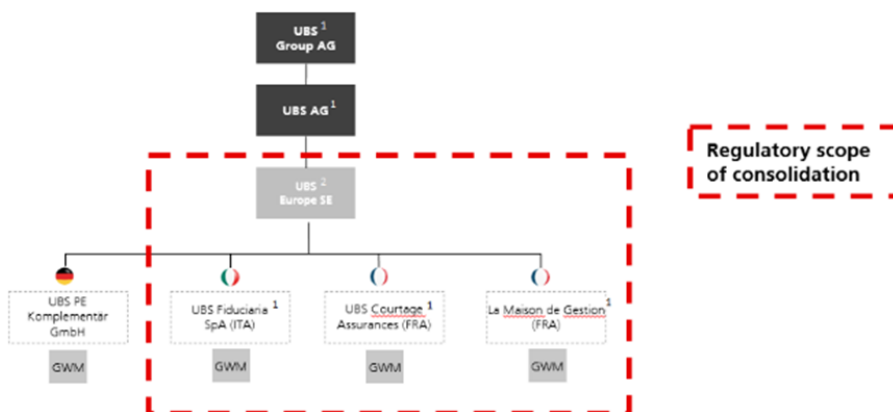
UBS $^1$
Group AG

UBS AG $^1$

Regulatory scope of consolidation

UBS $^2$
Europe SE

UBS PE Komplementär GmbH

GWM

UBS Fiduciaria $^1$
SpA (ITA)

GWM

UBS Courtage $^1$
Assurances (FRA)

GWM

La Maison de Gestion $^1$
(FRA)

GWM